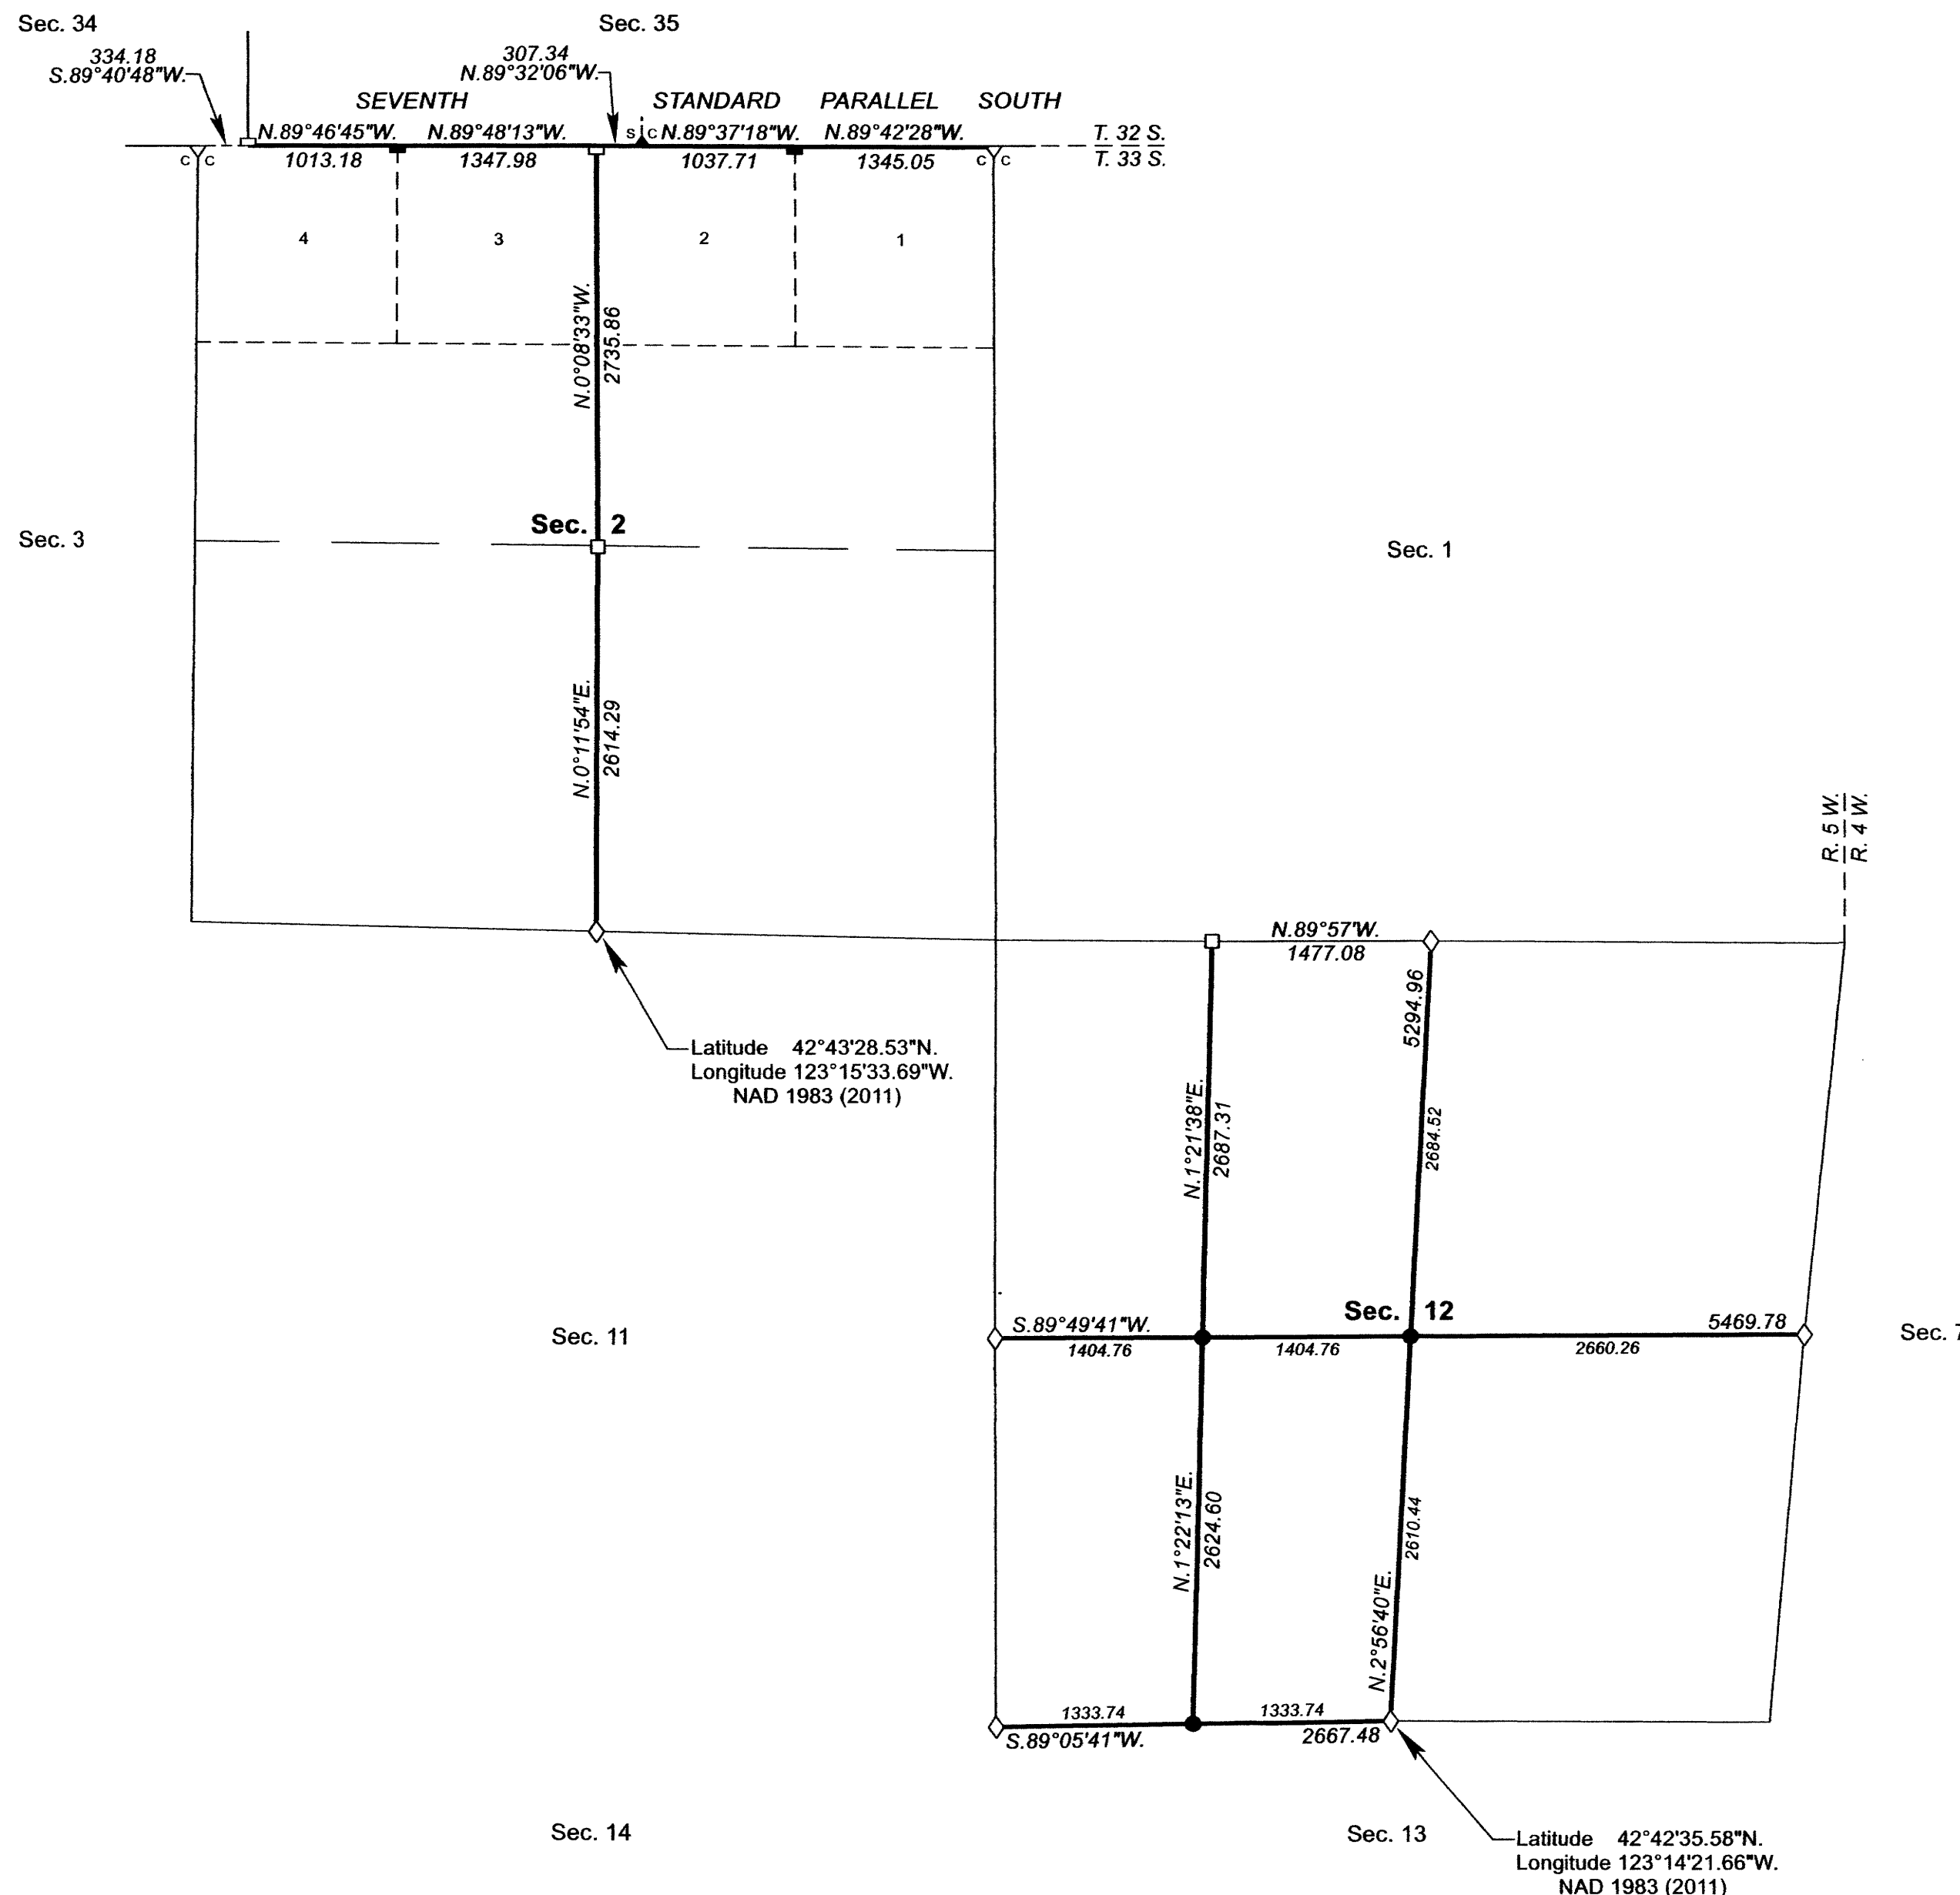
Sec. 34

Sec. 35

334.18
S.89°40'48"W.

307.34
N.89°32'06"W.

SEVENTH STANDARD PARALLEL SOUTH

T. 32 S.
T. 33 S.

c c
N.89°46'45"W.
1013.18
N.89°48'13"W.
1347.98
s c
N.89°37'18"W.
1037.71
N.89°42'28"W.
1345.05
c c

4 3 2 1

N.0°08'33"W.
2735.86

Sec. 3

Sec. 2

Sec. 1

N.0°11'54"E.
2614.29

R. 5 W.
R. 4 W.

N.89°57'W.
1477.08

5294.96

Latitude 42°43'28.53"N.
Longitude 123°15'33.69"W.
NAD 1983 (2011)

N.1°21'38"E.
2687.31

2684.52

Sec. 11

S.89°49'41"W.
1404.76
1404.76

Sec. 12

5469.78
2660.26

Sec. 7

N.1°22'13"E.
2624.60

N.2°56'40"E.
2610.44

1333.74
1333.74
S.89°05'41"W.
2667.48

Sec. 14

Sec. 13

Latitude 42°42'35.58"N.
Longitude 123°14'21.66"W.
NAD 1983 (2011)